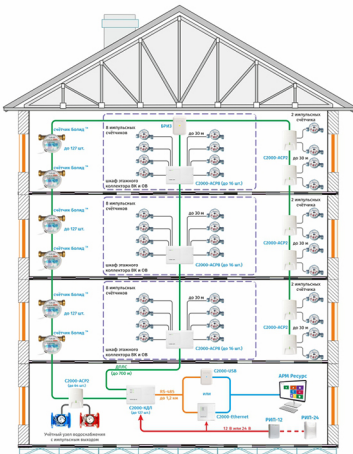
счётчик Болид™
до 127 шт.
счётчик Болид™
до 127 шт.

8 импульсных счётчиков
БРИЗ
до 30 м
до 30 м
шкаф этажного коллектора ВК и ОВ
С2000-АСР8 (до 16 шт.)
2 импульсных счётчика
С2000-АСР2

счётчик Болид™
до 127 шт.
счётчик Болид™
8 импульсных счётчиков
до 30 м
до 30 м
шкаф этажного коллектора ВК и ОВ
С2000-АСР8 (до 16 шт.)
2 импульсных счётчика
С2000-АСР2

счётчик Болид™
до 127 шт.
счётчик Болид™
8 импульсных счётчиков
до 30 м
до 30 м
(до 700 м)
шкаф этажного коллектора ВК и ОВ
С2000-АСР8 (до 16 шт.)
2 импульсных счётчика
С2000-АСР2

С2000-АСР2
(до 30 м)
RS-485
до 1,2 км
С2000-КДЛ
(до 30 м)
С2000-USB
или
С2000-Ethernet
АРМ Ресурс
РИП-12
РИП-24
12 В или 24 В
Учётный узел водоснабжения с импульсными выходами